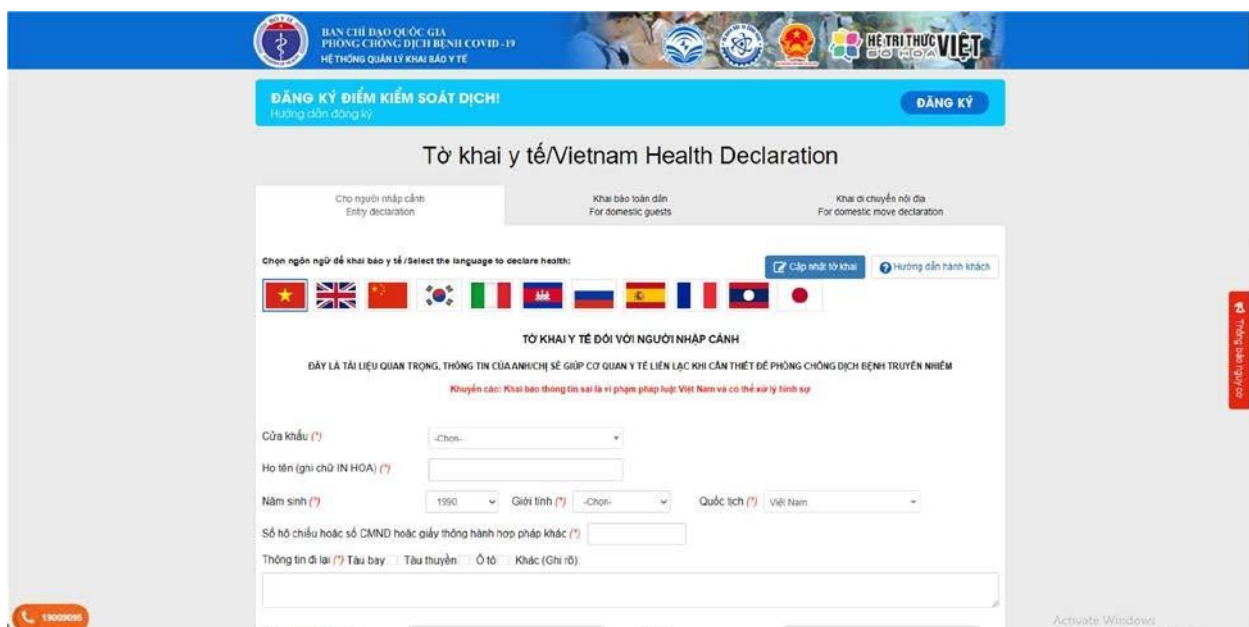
BAN CHỈ ĐẠO QUỐC GIA
PHÒNG CHỐNG DỊCH BỆNH COVID-19
HỆ THỐNG QUẢN LÝ KHAI BÁO Y TẾ

HỆ TRI THỨC VIỆT SỐ HÓA

ĐĂNG KÝ ĐIỂM KIỂM SOÁT DỊCH!
Hướng dẫn đăng ký

ĐĂNG KÝ

Tờ khai y tế/Vietnam Health Declaration

Cho người nhập cảnh
Entry declaration

Khai báo toàn dân
For domestic guests

Khai di chuyển nội địa
For domestic move declaration

Chọn ngôn ngữ để khai báo y tế /Select the language to declare health:

Cập nhật tờ khai

Hướng dẫn hành khách

TỜ KHAI Y TẾ ĐỐI VỚI NGƯỜI NHẬP CẢNH

ĐÂY LÀ TÀI LIỆU QUAN TRỌNG, THÔNG TIN CỦA ANH/CHỊ SẼ GIÚP CƠ QUAN Y TẾ LIÊN LẠC KHI CẦN THIẾT ĐỂ PHÒNG CHỐNG DỊCH BỆNH TRUYỀN NHIỄM

Khuyến cáo: Khai báo thông tin sai là vi phạm pháp luật Việt Nam và có thể xử lý hình sự

Cửa khẩu (*) -Chọn-

Họ tên (ghi chữ IN HOA) (*)

Năm sinh (*) 1990 Giới tính (*) -Chọn- Quốc tịch (*) Việt Nam

Số hộ chiếu hoặc số CMND hoặc giấy thông hành hợp pháp khác (*)

Thông tin đi lại (*) Tàu bay Tàu thuyền Ô tô Khác (Ghi rõ)

Thông báo nguy cơ

19009095

Activate Windows